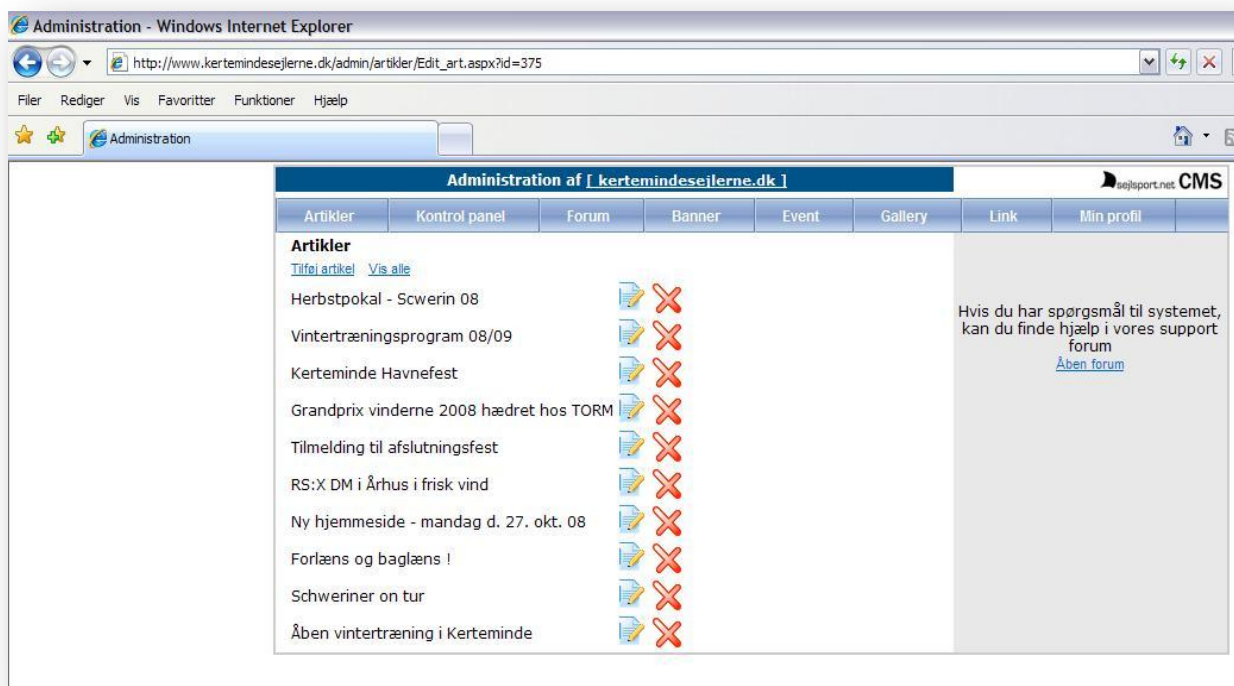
Administration - Windows Internet Explorer

http://www.kertemindesejlerne.dk/admin/artikler/Edit_art.aspx?id=375

Filer Rediger Vis Favoritter Funktioner Hjælp

Administration

Administration af [ kertemindesejlerne.dk ]

sejlsport.net CMS

Artikler | Kontrol panel | Forum | Banner | Event | Gallery | Link | Min profil

Artikler

Tilføj artikel Vis alle

Herbstpokal - Scwerin 08

Vintertræningsprogram 08/09

Kerteminde Havnefest

Grandprix vinderne 2008 hædret hos TORM

Tilmelding til afslutningsfest

RS:X DM i Århus i frisk vind

Ny hjemmeside - mandag d. 27. okt. 08

Forlæns og baglæns !

Schweriner on tur

Åben vintertræning i Kerteminde

Hvis du har spørgsmål til systemet, kan du finde hjælp i vores support forum

Åben forum